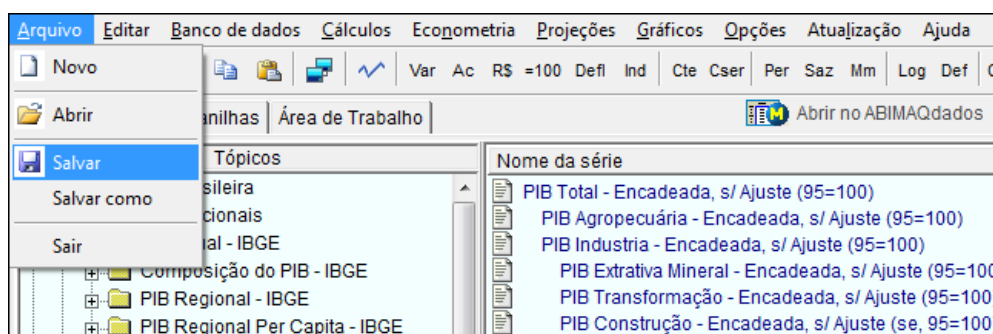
Arquivo Editar Banco de dados Cálculos Econometria Projeções Gráficos Opções Atualização Ajuda

Novo

Abrir

Salvar

Salvar como

Sair

Var Ac R$ =100 Defl Ind Cte Cser Per Saz Mm Log Def

anilhas | Área de Trabalho

Abrir no ABIMAQdados

Tópicos

sileira

cionais

al - IBGE

Composição do PIB - IBGE

PIB Regional - IBGE

PIB Regional Per Capita - IBGE

Nome da série

PIB Total - Encadeada, s/ Ajuste (95=100)

PIB Agropecuária - Encadeada, s/ Ajuste (95=100)

PIB Industria - Encadeada, s/ Ajuste (95=100)

PIB Extrativa Mineral - Encadeada, s/ Ajuste (95=100

PIB Transformação - Encadeada, s/ Ajuste (95=100

PIB Construção - Encadeada, s/ Ajuste (se, 95=100